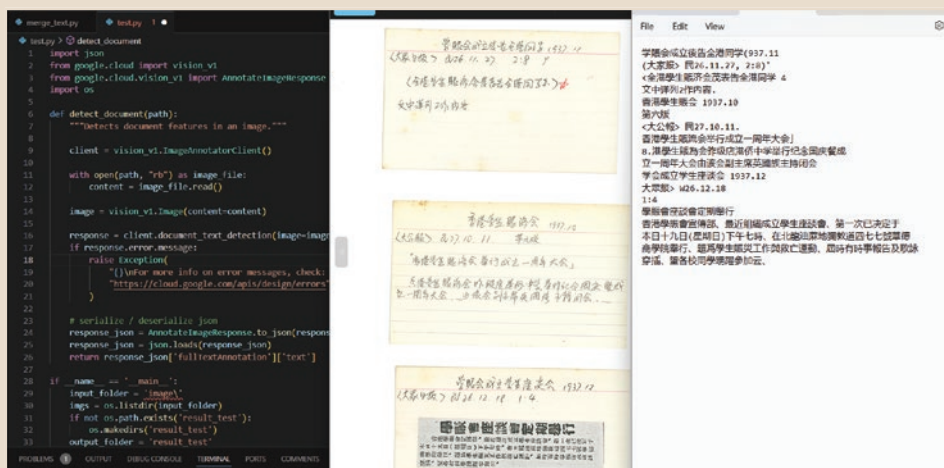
merge_text.py  test.py 1 ●

test.py > detect_document
1 import json
2 from google.cloud import vision_v1
3 from google.cloud.vision_v1 import AnnotateImageResponse
4 import os
5
6 def detect_document(path):
7     """Detects document features in an image."""
8
9     client = vision_v1.ImageAnnotatorClient()
10
11     with open(path, "rb") as image_file:
12         content = image_file.read()
13
14     image = vision_v1.Image(content=content)
15
16     response = client.document_text_detection(image=image
17     if response.error.message:
18         raise Exception(
19             "{}\nFor more info on error messages, check:
20             "https://cloud.google.com/apis/design/errors"
21         )
22
23     # serialize / deserialize json
24     response_json = AnnotateImageResponse.to_json(respons
25     response_json = json.loads(response_json)
26     return response_json['fullTextAnnotation']['text']
27
28 if __name__ == '__main__':
29     input_folder = 'image\'
30     imgs = os.listdir(input_folder)
31     if not os.path.exists('result_test'):
32         os.makedirs('result_test')
33     output_folder = 'result_test'

PROBLEMS 1  OUTPUT  DEBUG CONSOLE  TERMINAL  PORTS  COMMENTS

學聯會成立後告全港同學 1937.11
《大眾報》 民26. 11. 27. 2:8
《全港學生賑濟會告全港同學》
文中澤列 2件內容

香港學生賑濟會 1937.10
《大公報》 民27. 10. 11. 第六版
「香港學生賑濟會舉行成立一周年大會」
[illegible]

學聯會成立學生座談會 1937.12
《大眾報》 民26. 12. 18 1:4
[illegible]

File  Edit  View

學聯會成立後告全港同學(937.11
(大家版) 民26.11.27, 2:8)"
<全港學生賑濟會茂表告全港同學 4
文中擇列2件內容。
香港學生賑會 1937.10
第六版
<大公報> 民27.10.11.
「香港學生賑濟會舉行成立一周年大會」
8.港學生賑為會昨級慶滿中學舉行紀念國慶餐燒
立一周年大會由該會副主席英國熊主持開會
學会成立學生座談会 1937.12
大眾報> W26.12.18
1:4
學聯會座談會定期舉行
香港學會當局語、最近則編成立學生座談會、第一次已決定于
本日十九日(星期日)下午七時、在北碰訪軍地鋼製道四七七號華僑
商學院舉行、題爲學生賑災工作與救亡運動、屆時有時事報告及歌詠
穿插、屆各校同學踴躍參加云、